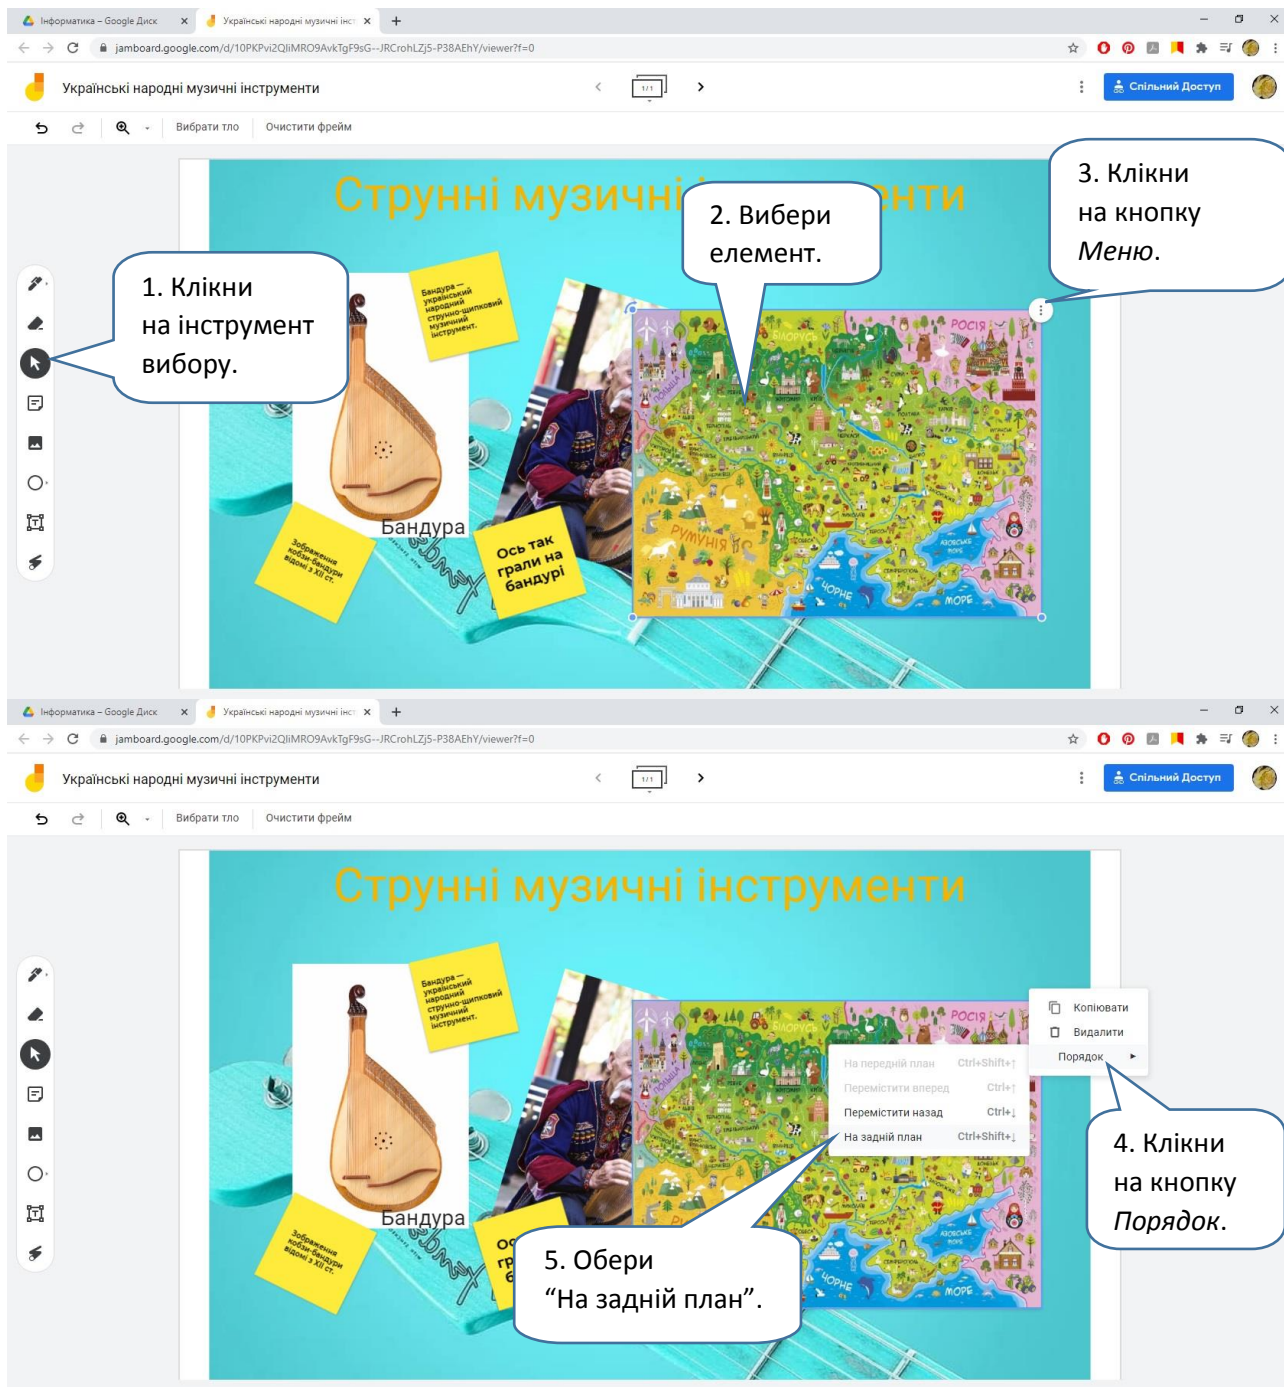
Інформатика – Google Диск
Українські народні музичні інст
jamboard.google.com/d/10PKPvi2QliMRO9AvkTgF9sG--JRCrohLZj5-P38AEhY/viewer?f=0
Українські народні музичні інструменти
1/1
Спільний Доступ
Вибрати тло
Очистити фрейм

Струнні музичні інструменти

1. Клікни на інструмент вибору.

2. Вибери елемент.

3. Клікни на кнопку *Меню*.

Бандура – український народний струнно-щипковий музичний інструмент.
Бандура
Зображення кобзи-бандури відомі з XII ст.
Ось так грали на бандурі

БІЛОРУСЬ
РОСІЯ
РУМУНІЯ
ЧОРНЕ МОРЕ
АЗОВСЬКЕ МОРЕ

Інформатика – Google Диск
Українські народні музичні інст
jamboard.google.com/d/10PKPvi2QliMRO9AvkTgF9sG--JRCrohLZj5-P38AEhY/viewer?f=0
Українські народні музичні інструменти
1/1
Спільний Доступ
Вибрати тло
Очистити фрейм

Струнні музичні інструменти

Копіювати
Видалити
Порядок
На передній план Ctrl+Shift+↑
Перемістити вперед Ctrl+↑
Перемістити назад Ctrl+↓
На задній план Ctrl+Shift+↓

4. Клікни на кнопку *Порядок*.

5. Обери “На задній план”.

Бандура – український народний струнно-щипковий музичний інструмент.
Бандура
Зображення кобзи-бандури відомі з XII ст.
РОСІЯ
БІЛОРУСЬ
ЧОРНЕ МОРЕ
АЗОВСЬКЕ МОРЕ